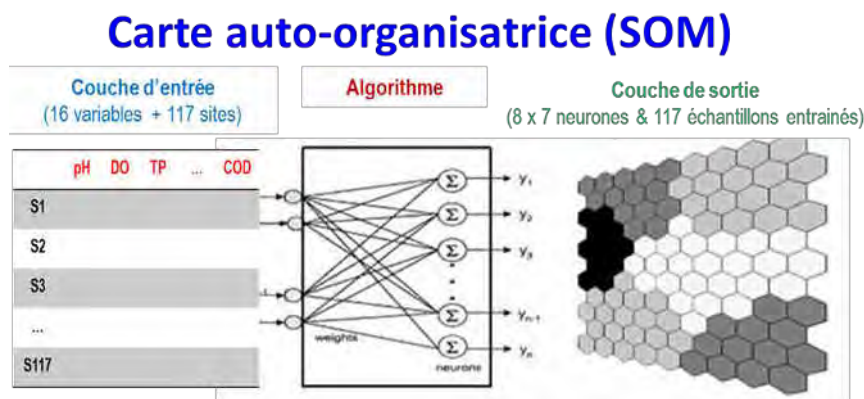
Carte auto-organisatrice (SOM)

Couche d'entrée
(16 variables + 117 sites)

Algorithme

Couche de sortie
(8 x 7 neurones & 117 échantillons entrainés)

| | pH | DO | TP | ... | COD |
|---|---|---|---|---|---|
| S1 | | | | | |
| S2 | | | | | |
| S3 | | | | | |
| ... | | | | | |
| S117 | | | | | |

$\Sigma$ $y_1$
$\Sigma$ $y_2$
$\Sigma$ $y_3$
$\Sigma$ $y_{n-1}$
$\Sigma$ $y_n$

weights

neurons